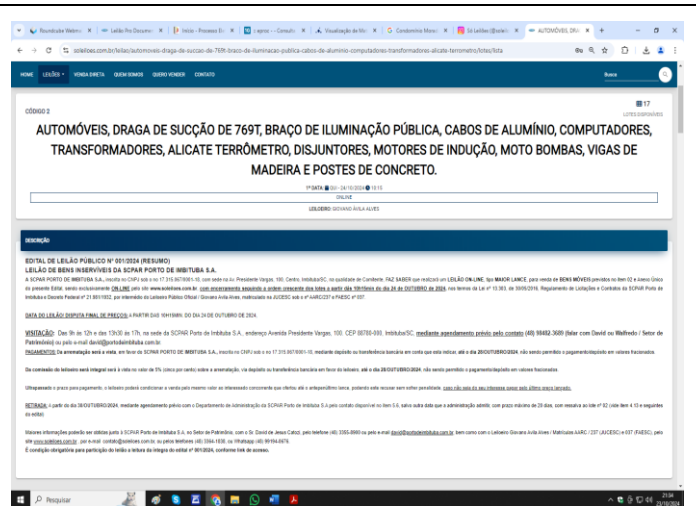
Roundcube Webm | Leilão Pro Documen | Início - Processo Ele | e-proc - Consulta | Visualização de Mo | Condomínio Monol | 3d Leilões | AUTOMÓVEIS, DRA

soleilloes.com.br/leiloes/automoveis-draga-de-succao-de-769t-braco-de-iluminacao-publica-cabos-de-aluminio-computadores-transformadores-alicate-terrometro/lotes/lista

HOME LEILÕES VENDA DIRETA QUEM SOMOS QUERO VENDER CONTATO Busca

CÓDIGO 2

17 LOTES DISPONÍVEIS

AUTOMÓVEIS, DRAGA DE SUCÇÃO DE 769T, BRAÇO DE ILUMINAÇÃO PÚBLICA, CABOS DE ALUMÍNIO, COMPUTADORES, TRANSFORMADORES, ALICATE TERRÔMETRO, DISJUNTORES, MOTORES DE INDUÇÃO, MOTO BOMBAS, VIGAS DE MADEIRA E POSTES DE CONCRETO.

1ª DATA 24/10/2024 10:15

ONLINE

LEILOEIRO: GIOVANO ÁVILA ALVES

DESCRIÇÃO

EDITAL DE LEILÃO PÚBLICO Nº 001/2024 (RESUMO)
LEILÃO DE BENS INSERVÍVEIS DA SCPAR PORTO DE IMBITUBA S.A.

A SCPAR PORTO DE IMBITUBA S.A., inscrita no CNPJ sob o nº 17.315.067/0001-10, com sede na Av. Presidente Vargas, 100, Centro, Imbituba/SC, na qualidade de Comitente, FAZ SABER que realizará um LEILÃO ON-LINE, tipo MAIOR LANCE, para venda de BENS MÓVEIS previstos no item 02 e Anexo Único do presente Edital, sendo exclusivamente ON-LINE pelo site www.soleiloes.com.br, com encerramento sequencial a ordem crescente dos lotes a partir das 10h15min do dia 24 de OUTUBRO de 2024, nos termos da Lei nº 13.303, de 30/06/2016, Regulamento de Licitações e Contratos da SCPAR Porto de Imbituba e Decreto Federal nº 21.981/1932, por intermédio do Leiloeiro Público Oficial Giovano Ávila Alves, matriculado na JUCESC sob o nº AARC/237 e FAESC nº 037.

DATA DO LEILÃO/ DISPUTA FINAL DE PREÇOS: A PARTIR DAS 10H15MIN, DO DIA 24 DE OUTUBRO DE 2024.

VISITAÇÃO: Das 9h às 12h e das 13h30 às 17h, na sede da SCPAR Porto de Imbituba S.A., endereço Avenida Presidente Vargas, 100, CEP 88780-000, Imbituba/SC, mediante agendamento prévio pelo contato (48) 98452-3689 (falar com David ou Walfredo / Setor de Patrimônio) ou pelo e-mail david@portodeimbituba.com.br.

PAGAMENTOS: Da arrematação será a vista, em favor da SCPAR PORTO DE IMBITUBA S.A., inscrita no CNPJ sob o nº 17.315.067/0001-10, mediante depósito ou transferência bancária em conta que esta indicar, até o dia 28/OUTUBRO/2024, não sendo permitido o pagamento/depósito em valores fracionados.

Da comissão do leiloeiro será integral será à vista no valor de 5% (cinco por cento) sobre a arrematação, via depósito ou transferência bancária em favor do leiloeiro, até o dia 28/OUTUBRO/2024, não sendo permitido o pagamento/depósito em valores fracionados.

Ultrapassado o prazo para pagamento, o leiloeiro poderá condicionar a venda pelo mesmo valor ao interessado concorrente que ofertou até o antepenúltimo lance, podendo este recusar sem sofrer penalidade, caso não seja do seu interesse quando o último lance lançado.

RETIRADA: a partir do dia 30/OUTUBRO/2024, mediante agendamento prévio com o Departamento de Administração da SCPAR Porto de Imbituba S.A pelo contato disponível no item 5.6, salvo outra data que a administração admitir, com prazo máximo de 20 dias, com ressalva ao lote nº 02 (vide item 4.13 e seguintes do edital)

Maiores informações poderão ser obtidas junto à SCPAR Porto de Imbituba S.A. no Setor de Patrimônio, com o Sr. David de Jesus Caboi, pelo telefone (48) 3355-8900 ou pelo e-mail david@portodeimbituba.com.br, bem como com o Leiloeiro Giovano Ávila Alves / Matrículas AARC / 237 (JUCESC) e 037 (FAESC), pelo site www.soleiloes.com.br, por e-mail: contato@soleiloes.com.br, ou pelos telefones (48) 3364-1830, ou Whatsapp (48) 99164-0676.

É condição obrigatória para participação do leilão a leitura da íntegra do edital nº 001/2024, conforme link de acesso.

Pesquisar

21:34 23/10/2024